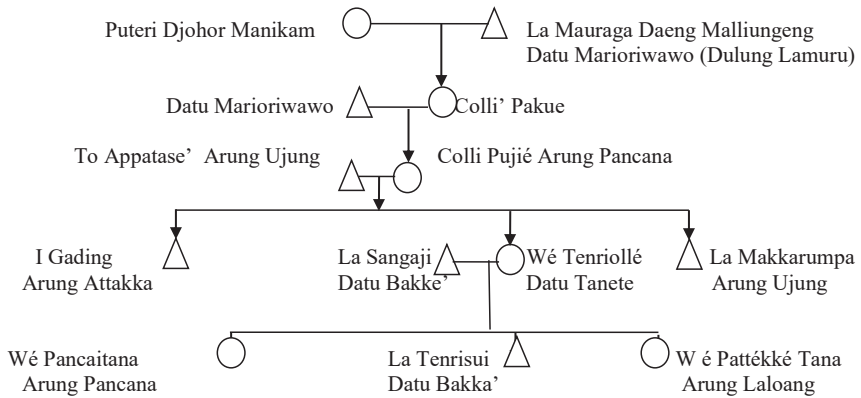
Puteri Djohor Manikam

La Mauraga Daeng Malliungeng
Datu Marioriwawo (Dulung Lamuru)

Datu Marioriwawo

Colli' Pakue

To Appatase' Arung Ujung

Colli Pujié Arung Pancana

I Gading
Arung Attakka

La Sangaji
Datu Bakke'

Wé Tenriollé
Datu Tanete

La Makkarumpa
Arung Ujung

Wé Pancaitana
Arung Pancana

La Tenrisui
Datu Bakka'

W é Pattékké Tana
Arung Laloang